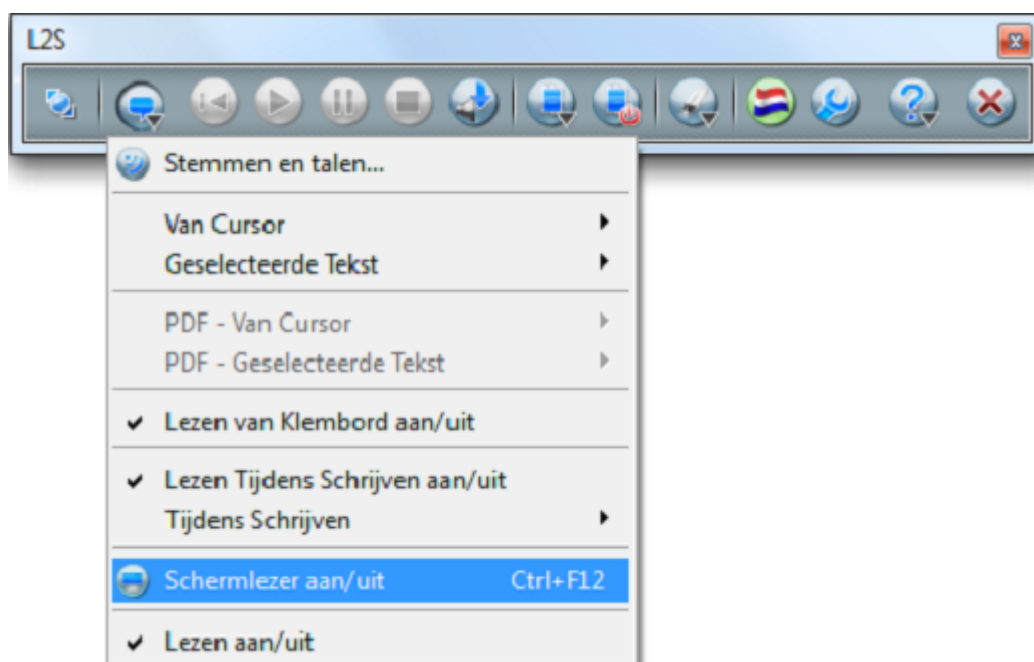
L2S

Stemmen en talen...

Van Cursor

Geselecteerde Tekst

PDF - Van Cursor

PDF - Geselecteerde Tekst

✔ Lezen van Klembord aan/uit

✔ Lezen Tijdens Schrijven aan/uit

Tijdens Schrijven

Schermlezer aan/uit Ctrl+F12

✔ Lezen aan/uit